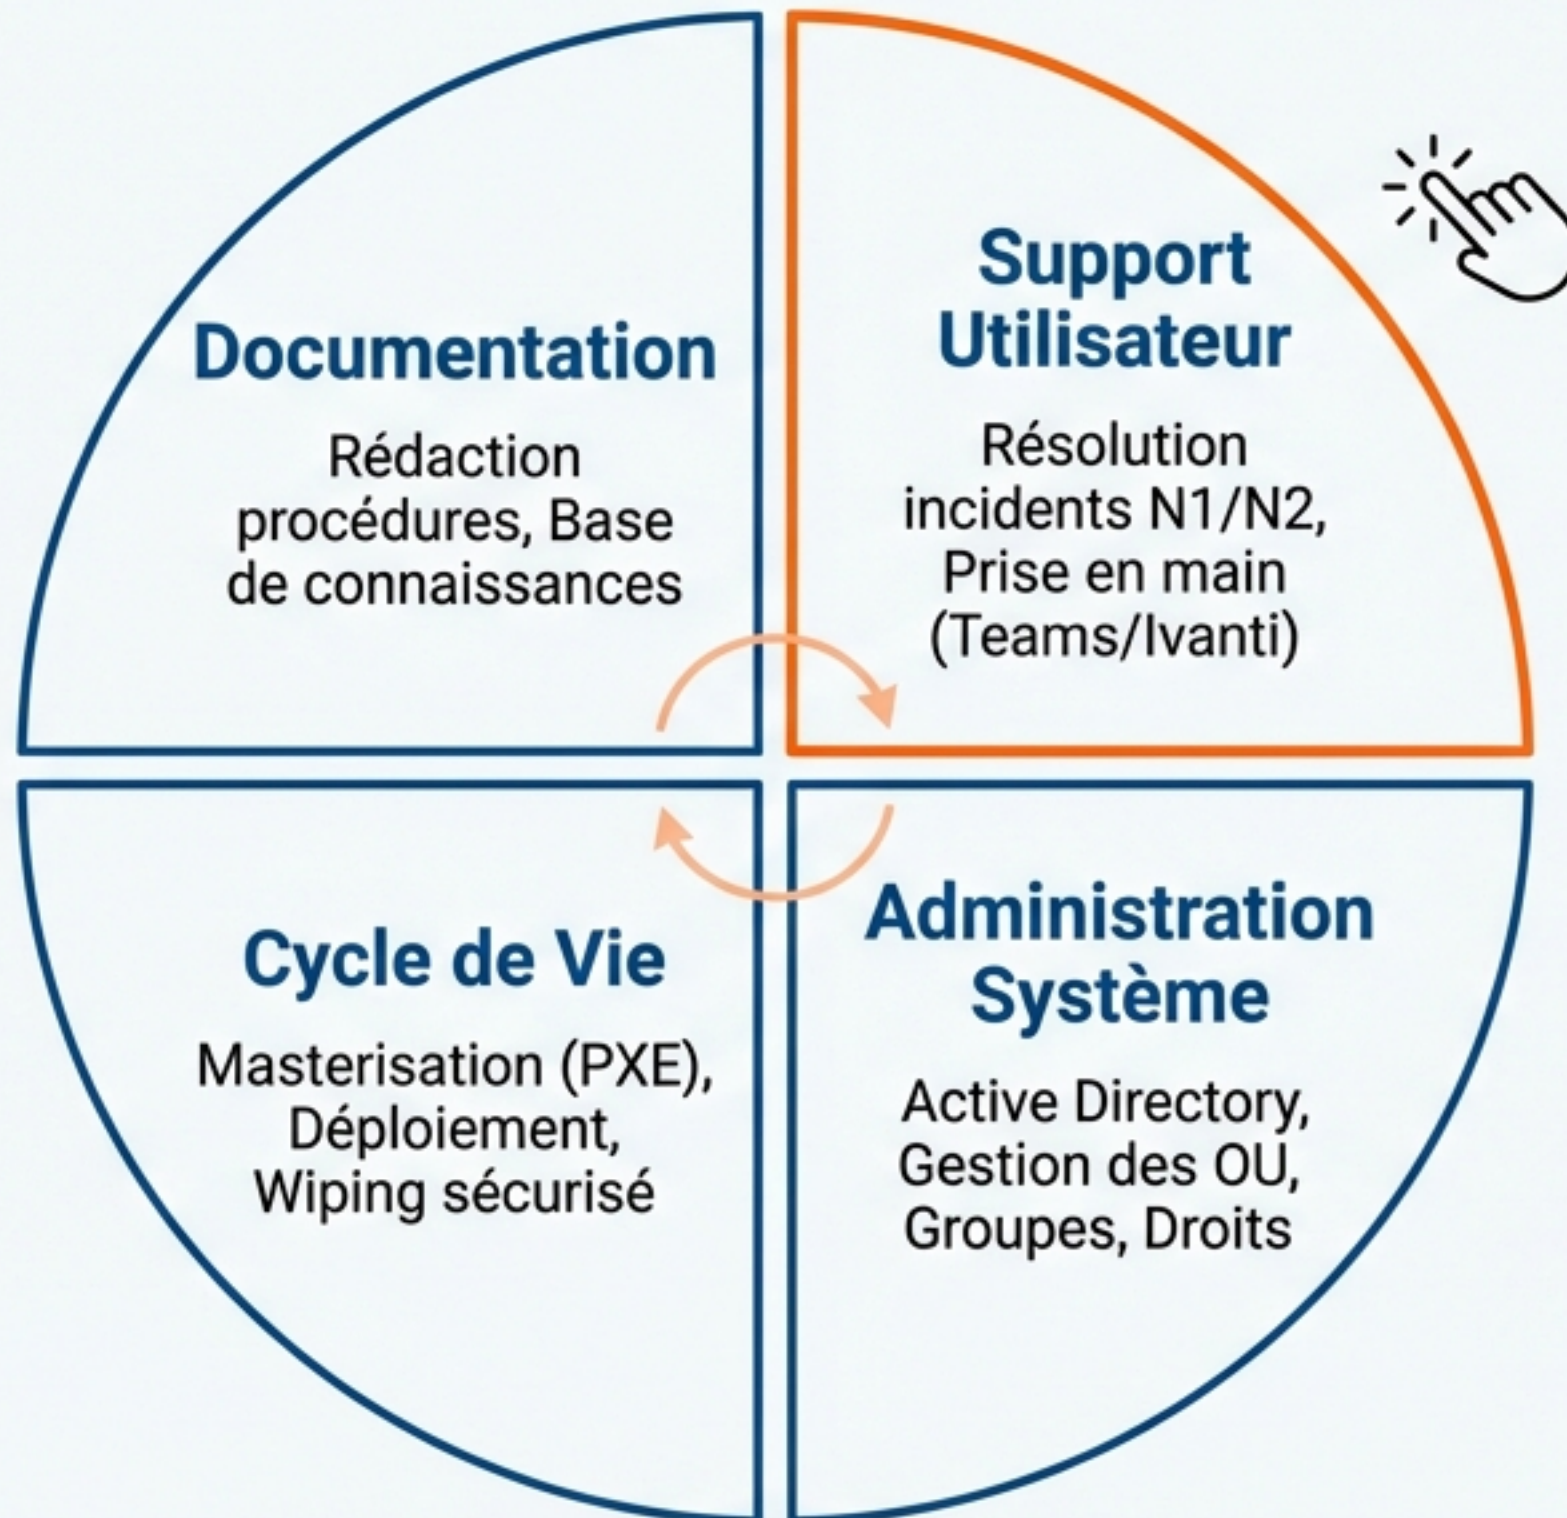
Documentation

Rédaction procédures, Base de connaissances

Support Utilisateur

Résolution incidents N1/N2, Prise en main (Teams/Ivanti)

Cycle de Vie

Masterisation (PXE), Déploiement, Wiping sécurisé

Administration Système

Active Directory, Gestion des OU, Groupes, Droits